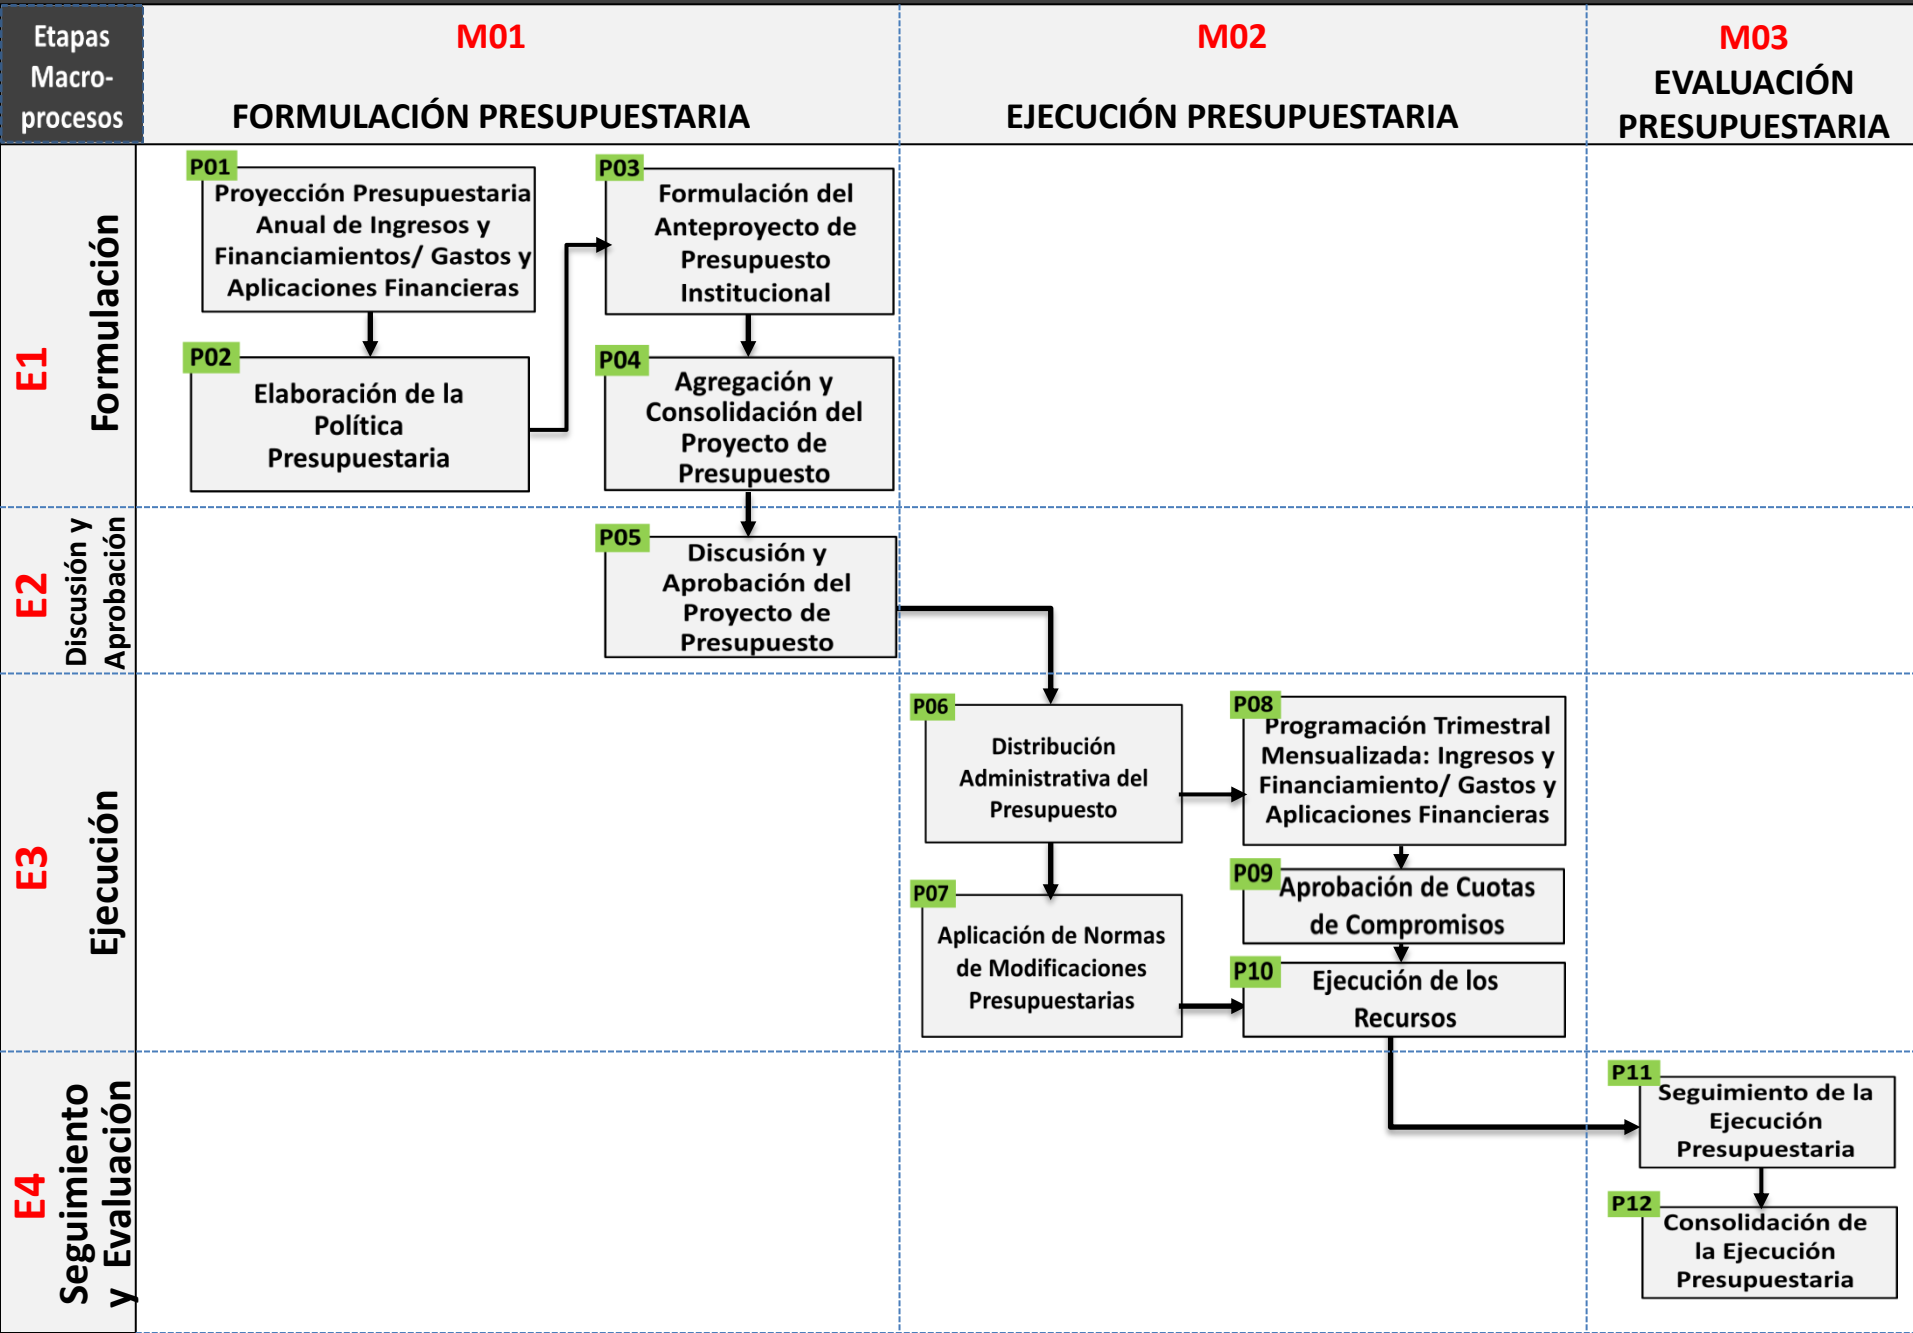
Etapas Macro-procesos

M01
FORMULACIÓN PRESUPUESTARIA

M02
EJECUCIÓN PRESUPUESTARIA

M03
EVALUACIÓN PRESUPUESTARIA

E1
Formulación

P01
Proyección Presupuestaria Anual de Ingresos y Financiamientos/ Gastos y Aplicaciones Financieras

P02
Elaboración de la Política Presupuestaria

P03
Formulación del Anteproyecto de Presupuesto Institucional

P04
Agregación y Consolidación del Proyecto de Presupuesto

E2
Discusión y Aprobación

P05
Discusión y Aprobación del Proyecto de Presupuesto

E3
Ejecución

P06
Distribución Administrativa del Presupuesto

P07
Aplicación de Normas de Modificaciones Presupuestarias

P08
Programación Trimestral Mensualizada: Ingresos y Financiamiento/ Gastos y Aplicaciones Financieras

P09
Aprobación de Cuotas de Compromisos

P10
Ejecución de los Recursos

E4
Seguimiento y Evaluación

P11
Seguimiento de la Ejecución Presupuestaria

P12
Consolidación de la Ejecución Presupuestaria